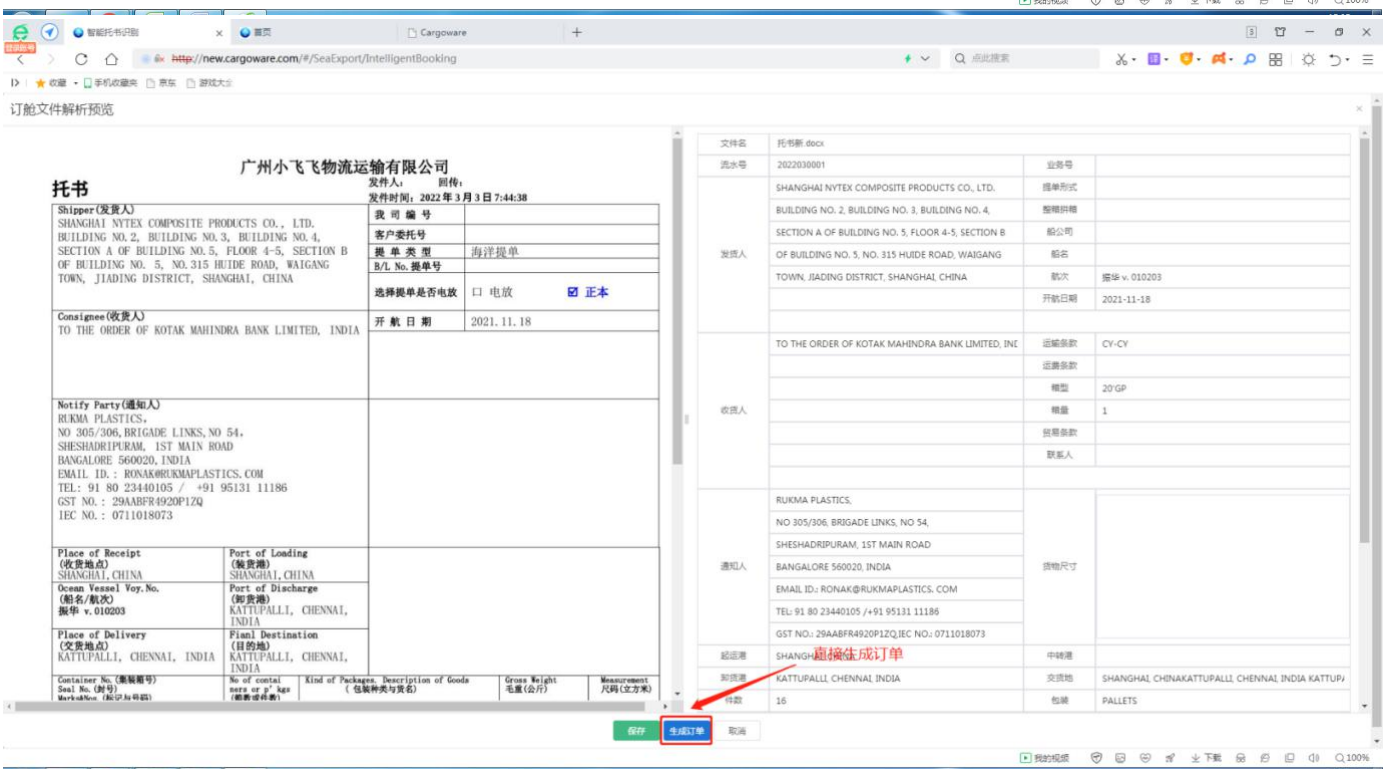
智能托书识别 × 首页 Cargoware +

http://new.cargoware.com/#/SeaExport/IntelligentBooking

点此搜索

收藏 手机收藏夹 京东 游戏大全

订舱文件解析预览

广州小飞飞物流运输有限公司

托书

发件人: 回传:
发件时间: 2022年3月3日7:44:38

Shipper(发货人)
SHANGHAI NYTEX COMPOSITE PRODUCTS CO., LTD. BUILDING NO. 2, BUILDING NO. 3, BUILDING NO. 4, SECTION A OF BUILDING NO. 5, FLOOR 4-5, SECTION B OF BUILDING NO. 5, NO. 315 HUIDE ROAD, WAIGANG TOWN, JIADING DISTRICT, SHANGHAI, CHINA

| 我司编号 | |
|---|---|
| 客户委托号 | |
| 提单类型 | 海洋提单 |
| B/L No. 提单号 | |
| 选择提单是否电放 | 口 电放 ☑ 正本 |
| 开航日期 | 2021.11.18 |

Consignee(收货人)
TO THE ORDER OF KOTAK MAHINDRA BANK LIMITED, INDIA

Notify Party(通知人)
RUKMA PLASTICS,
NO 305/306, BRIGADE LINKS, NO 54,
SHESHADRIPURAM, 1ST MAIN ROAD
BANGALORE 560020, INDIA
EMAIL ID.: RONAK@RUKMAPLASTICS.COM
TEL: 91 80 23440105 / +91 95131 11186
GST NO.: 29AABFR4920P1ZQ
IEC NO.: 0711018073

| Place of Receipt (收货地点) SHANGHAI, CHINA | Port of Loading (装货港) SHANGHAI, CHINA |
|---|---|
| Ocean Vessel Voy. No. (船名/航次) 振华 v. 010203 | Port of Discharge (卸货港) KATTUPALLI, CHENNAI, INDIA |
| Place of Delivery (交货地点) KATTUPALLI, CHENNAI, INDIA | Fianl Destination (目的地) KATTUPALLI, CHENNAI, INDIA |

Container No. (集装箱号) Seal No. (封号) Marks&Nos (标记与号码) | No of containers or p' kgs (箱数或件数) | Kind of Packages, Description of Goods (包装种类与货名) | Gross Weight 毛重(公斤) | Measurement 尺码(立方米)

| 文件名 | 托书新.docx | | |
|---|---|---|---|
| 流水号 | 2022030001 | 业务号 | |
| 发货人 | SHANGHAI NYTEX COMPOSITE PRODUCTS CO., LTD. | 提单形式 | |
| | BUILDING NO. 2, BUILDING NO. 3, BUILDING NO. 4, | 整箱拼箱 | |
| | SECTION A OF BUILDING NO. 5, FLOOR 4-5, SECTION B | 船公司 | |
| | OF BUILDING NO. 5, NO. 315 HUIDE ROAD, WAIGANG | 船名 | |
| | TOWN, JIADING DISTRICT, SHANGHAI, CHINA | 航次 | 振华 v. 010203 |
| | | 开航日期 | 2021-11-18 |
| 收货人 | TO THE ORDER OF KOTAK MAHINDRA BANK LIMITED, INI | 运输条款 | CY-CY |
| | | 运费条款 | |
| | | 箱型 | 20'GP |
| | | 箱量 | 1 |
| | | 贸易条款 | |
| | | 联系人 | |
| 通知人 | RUKMA PLASTICS, | 货物尺寸 | |
| | NO 305/306, BRIGADE LINKS, NO 54, | | |
| | SHESHADRIPURAM, 1ST MAIN ROAD | | |
| | BANGALORE 560020, INDIA | | |
| | EMAIL ID.: RONAK@RUKMAPLASTICS.COM | | |
| | TEL: 91 80 23440105 /+91 95131 11186 | | |
| | GST NO.: 29AABFR4920P1ZQ,IEC NO.: 0711018073 | | |
| 起运港 | SHANGHAI | 中转港 | |
| 卸货港 | KATTUPALLI, CHENNAI, INDIA | 交货地 | SHANGHAI, CHINAKATTUPALLI, CHENNAI, INDIA KATTUP/ |
| 件数 | 16 | 包装 | PALLETS |

直接生成订单

保存 生成订单 取消

我的视频 下载 100%